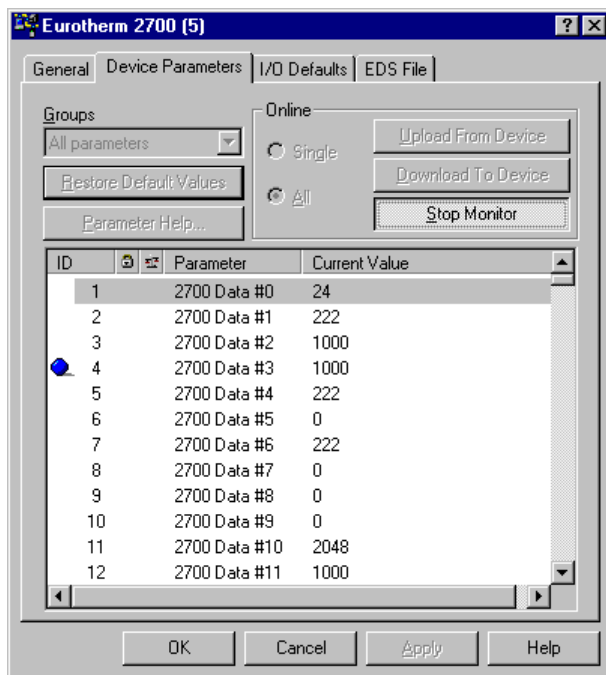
Eurotherm 2700 (5)

?

X

General

Device Parameters

I/O Defaults

EDS File

Groups

All parameters

Restore Default Values

Parameter Help...

Online

Single

All

Upload From Device

Download To Device

Stop Monitor

| ID | Parameter | Current Value |
|---|---|---|
| 1 | 2700 Data #0 | 24 |
| 2 | 2700 Data #1 | 222 |
| 3 | 2700 Data #2 | 1000 |
| 4 | 2700 Data #3 | 1000 |
| 5 | 2700 Data #4 | 222 |
| 6 | 2700 Data #5 | 0 |
| 7 | 2700 Data #6 | 222 |
| 8 | 2700 Data #7 | 0 |
| 9 | 2700 Data #8 | 0 |
| 10 | 2700 Data #9 | 0 |
| 11 | 2700 Data #10 | 2048 |
| 12 | 2700 Data #11 | 1000 |

OK

Cancel

Apply

Help